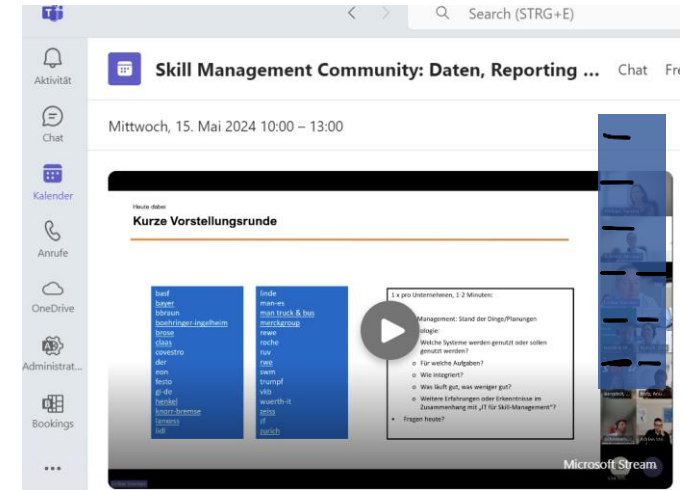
Search (STRG+E)

Aktivität

Chat

Kalender

Anrufe

OneDrive

Administrat...

Bookings

...

Skill Management Community: Daten, Reporting ... Chat Fr

Mittwoch, 15. Mai 2024 10:00 – 13:00

Heute dabei

Kurze Vorstellungsrunde

basf
bayer
bbraun
boehringer-ingelheim
brose
claas
covestro
der
eon
festo
gi-de
henkel
knorr-bremse
lanxess
lidl

linde
man-es
man truck & bus
merckgroup
rewe
roche
ruv
rwe
swm
trumpf
vkb
wuerth-it
zeiss
zf
zurich

1 x pro Unternehmen, 1-2 Minuten:

Management: Stand der Dinge/Planungen
ologie:
Welche Systeme werden genutzt oder sollen genutzt werden?
Für welche Aufgaben?
Wie integriert?
Was läuft gut, was weniger gut?
Weitere Erfahrungen oder Erkenntnisse im Zusammenhang mit „IT für Skill-Management"?
Fragen heute?

Microsoft Stream